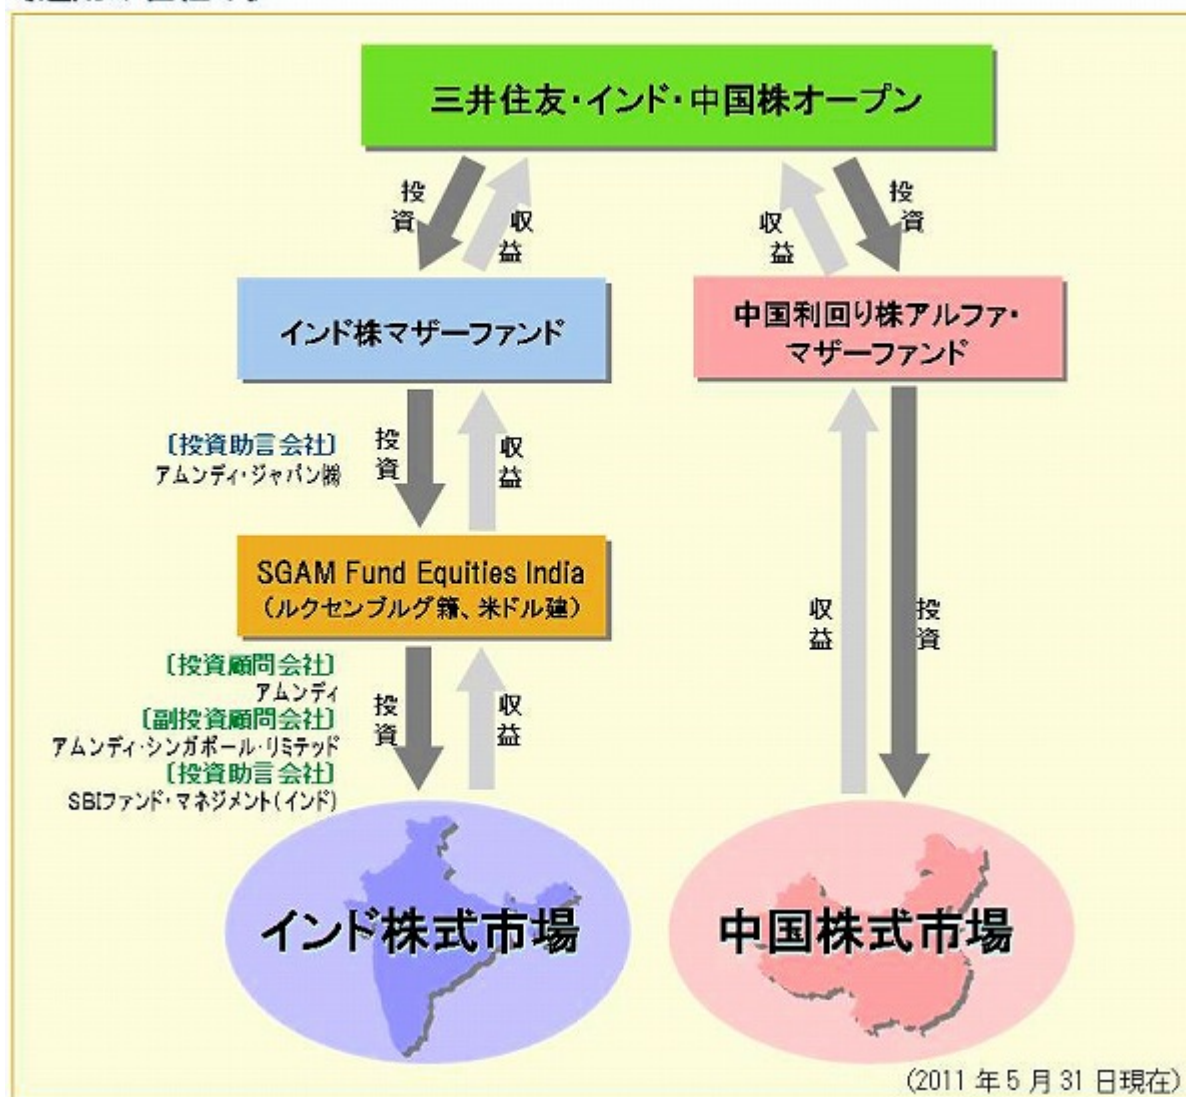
三井住友・インド・中国株オープン

投資

収益

収益

投資

インド株マザーファンド

中国利回り株アルファ・マザーファンド

〔投資助言会社〕
アムンディ・ジャパン㈱

投資

収益

SGAM Fund Equities India
（ルクセンブルグ籍、米ドル建）

収益

投資

〔投資顧問会社〕
アムンディ
〔副投資顧問会社〕
アムンディ・シンガポール・リミテッド
〔投資助言会社〕
SBIファンド・マネジメント（インド）

投資

収益

インド株式市場

中国株式市場

(2011 年 5 月 31 日現在)